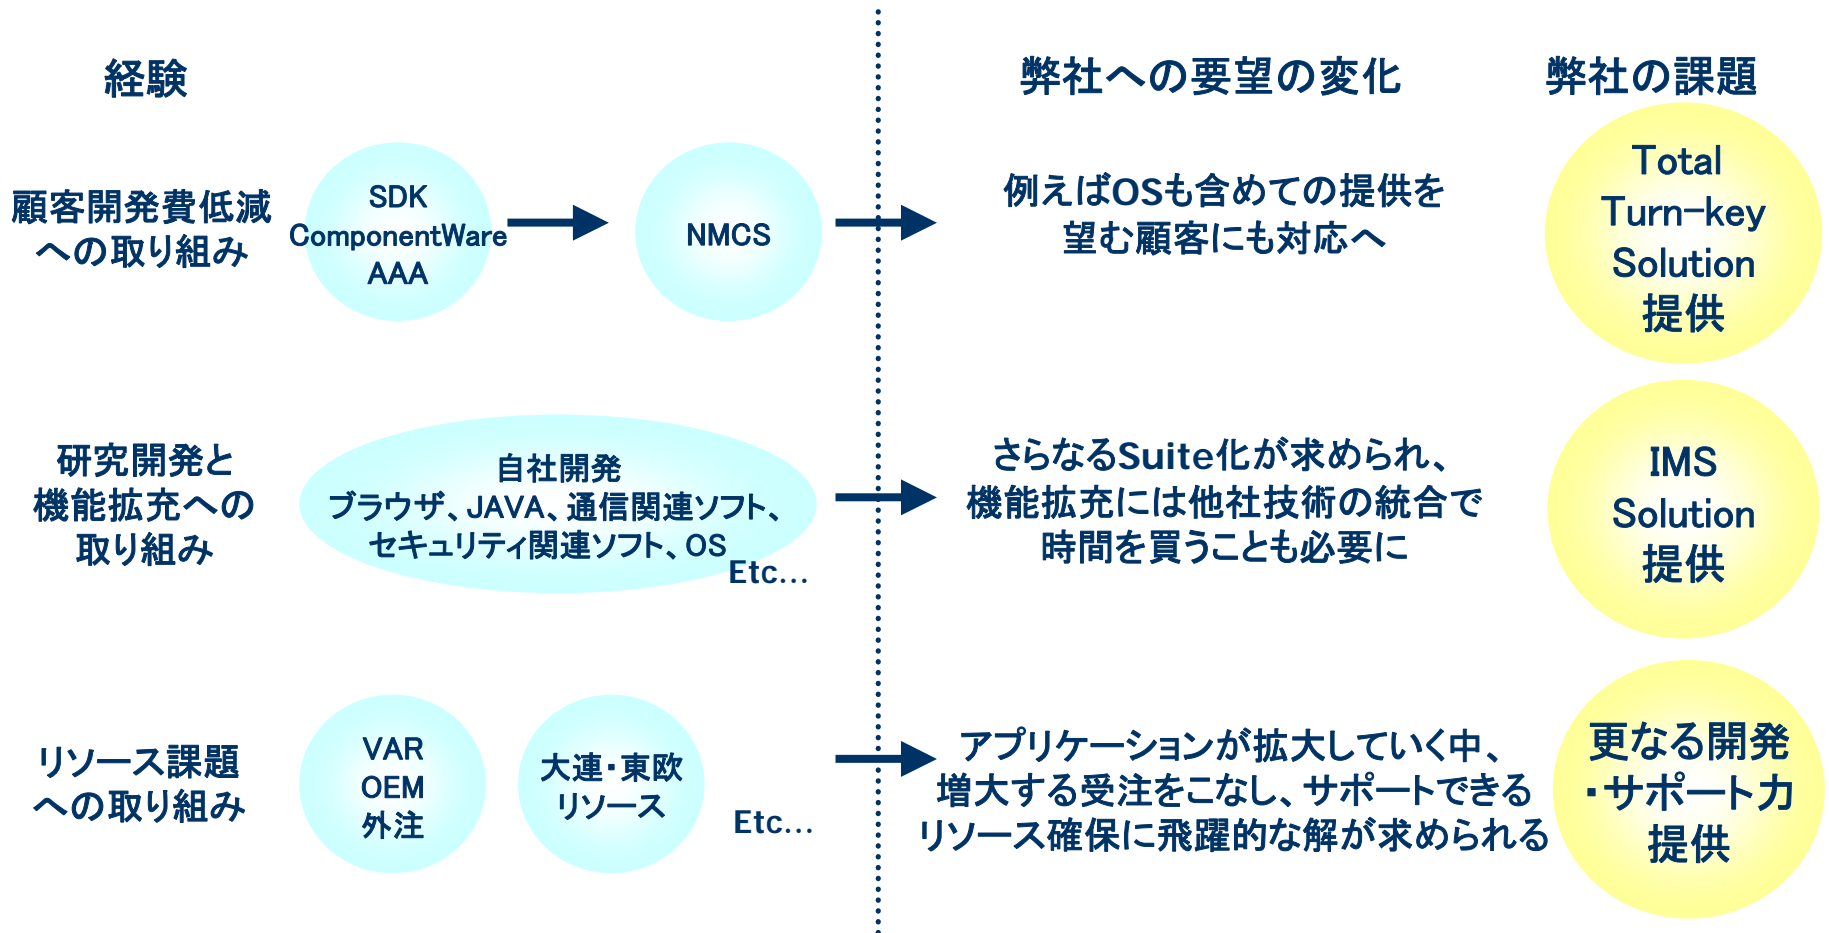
経験

弊社への要望の変化

弊社の課題

顧客開発費低減への取り組み

SDK
ComponentWare
AAA

NMCS

例えばOSも含めての提供を望む顧客にも対応へ

Total Turn-key Solution 提供

研究開発と機能拡充への取り組み

自社開発
ブラウザ、JAVA、通信関連ソフト、セキュリティ関連ソフト、OS
Etc…

さらなるSuite化が求められ、機能拡充には他社技術の統合で時間を買うことも必要に

IMS Solution 提供

リソース課題への取り組み

VAR
OEM
外注

大連・東欧リソース

Etc…

アプリケーションが拡大していく中、増大する受注をこなし、サポートできるリソース確保に飛躍的な解が求められる

更なる開発・サポート力提供